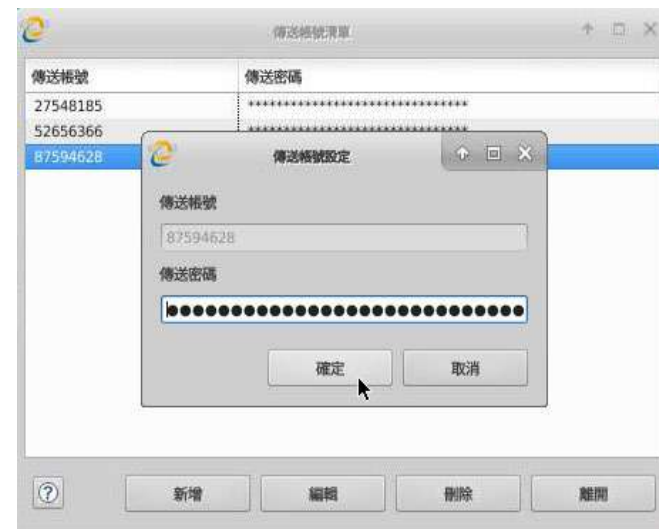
傳送帳號清單

| 傳送帳號 | 傳送密碼 |
|---|---|
| 27548185 | ******************************** |
| 52656366 | ******************************** |
| 87594628 | |

傳送帳號設定

傳送帳號

87594628

傳送密碼

●●●●●●●●●●●●●●●●●●●●●●●●●●●●●●●●

確定 取消

? 新增 編輯 刪除 離開